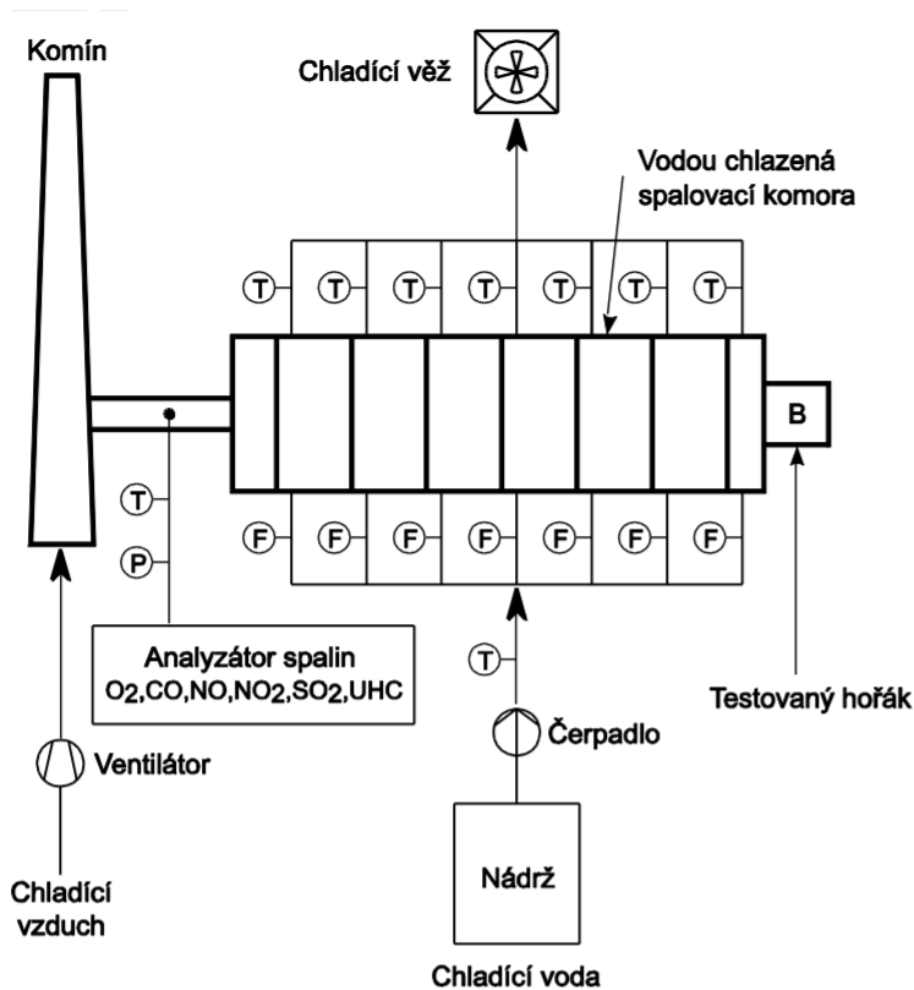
Komín

Chladící věž

Vodou chlazená spalovací komora

T T T T T T T

B

T

P

F F F F F F F

Analyzátor spalin $O_2$,CO,NO,$NO_2$,$SO_2$,UHC

T

Čerpadlo

Testovaný hořák

Ventilátor

Nádrž

Chladící vzduch

Chladící voda